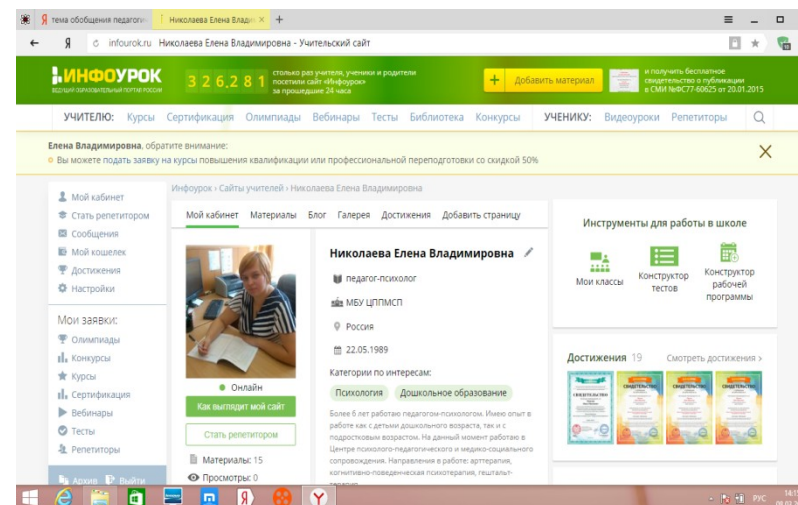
Я тема обобщения педагоги
Николаева Елена Владим ×
+
Я
infourok.ru Николаева Елена Владимировна - Учительский сайт
ИНФОУРОК
ВЕДУЩИЙ ОБРАЗОВАТЕЛЬНЫЙ ПОРТАЛ РОССИИ
3 2 6 2 8 1
столько раз учителя, ученики и родители посетили сайт «Инфоурок» за прошедшие 24 часа
+ Добавить материал
и получить бесплатное свидетельство о публикации в СМИ №ФС77-60625 от 20.01.2015
УЧИТЕЛЮ: Курсы Сертификация Олимпиады Вебинары Тесты Библиотека Конкурсы
УЧЕНИКУ: Видеоуроки Репетиторы
Елена Владимировна, обратите внимание:
Вы можете подать заявку на курсы повышения квалификации или профессиональной переподготовки со скидкой 50%
Мой кабинет
Стать репетитором
Сообщения
Мой кошелек
Достижения
Настройки
Мои заявки:
Олимпиады
Конкурсы
Курсы
Сертификация
Вебинары
Тесты
Репетиторы
Архив Выйти
Инфоурок › Сайты учителей › Николаева Елена Владимировна
Мой кабинет Материалы Блог Галерея Достижения Добавить страницу
Онлайн
Как выглядит мой сайт
Стать репетитором
Материалы: 15
Просмотры: 0
Николаева Елена Владимировна
педагог-психолог
МБУ ЦППМСП
Россия
22.05.1989
Категории по интересам:
Психология Дошкольное образование
Более 6 лет работаю педагогом-психологом. Имею опыт в работе как с детьми дошкольного возраста, так и с подростковым возрастом. На данный момент работаю в Центре психолого-педагогического и медико-социального сопровождения. Направления в работе: арттерапия, когнитивно-поведенческая психотерапия, гештальт-
Инструменты для работы в школе
Мои классы
Конструктор тестов
Конструктор рабочей программы
Достижения 19
Смотреть достижения ›
РУС 14:5